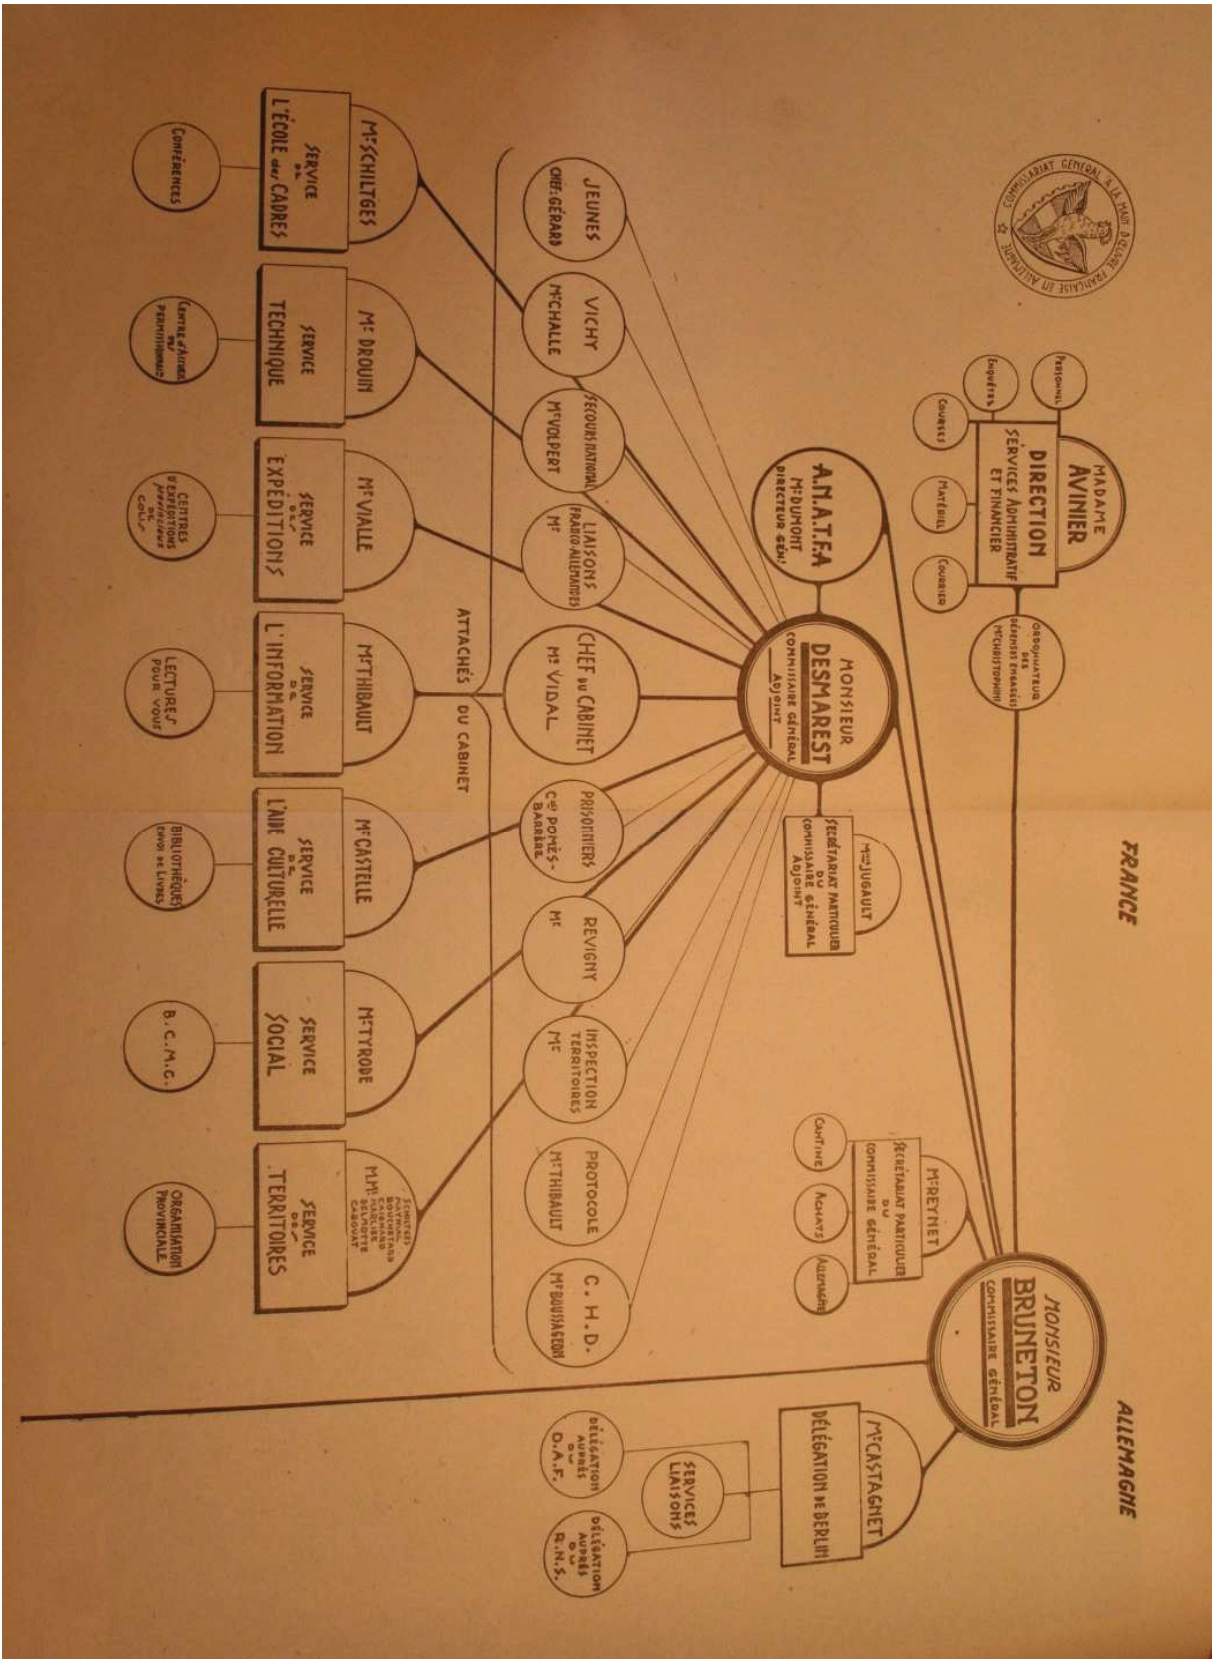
COMMISSARIAT GÉNÉRAL À LA MAIN D'ŒUVRE FRANÇAISE EN ALLEMAGNE

FRANCE

ALLEMAGNE

MONSIEUR BRUNETON COMMISSAIRE GÉNÉRAL

MONSIEUR DESMAREST COMMISSAIRE GÉNÉRAL ADJOINT

MADAME AVINIER
DIRECTION SERVICES ADMINISTRATIF ET FINANCIER

PERSONNEL
ENQUÊTES
COURSES
MATÉRIEL
COURRIER

ORDONNATEUR DES DÉPENSES ENGAGÉES M. CHRISTOPHINI

A.N.A.T.F.A M. DUMONT DIRECTEUR GÉNÉRAL

M. JUGAULT
SECRÉTARIAT PARTICULIER DU COMMISSAIRE GÉNÉRAL ADJOINT

M. REYNET
SECRÉTARIAT PARTICULIER DU COMMISSAIRE GÉNÉRAL
CANTINE
ACHATS
ALLEMAGNE

M. CASTAGNET
DÉLÉGATION DE BERLIN
SERVICES LIAISONS
DÉLÉGATION AUPRÈS DU D.A.F.
DÉLÉGATION AUPRÈS DU R.N.S.

JEUNES CHEF GÉRARD
VICHY M. CHALLE
SECOURS NATIONAL M. VOLPERT
LIAISONS FRANCO-ALLEMANDES M.
CHEF DU CABINET M. VIDAL
PRISONNIERS C. POMÈS-BARRÈRE
REVIGNY M.
INSPECTION TERRITOIRES M.
PROTOCOLE M. THIBAULT
C. H. D. M. BOUSSAGEON

ATTACHÉS DU CABINET

M. SCHILTGES
SERVICE DE L'ÉCOLE DES CADRES
CONFÉRENCES

M. DROUIN
SERVICE TECHNIQUE
CENTRE D'ACCUEIL DES PERMISSIONNAIRES

M. VIALLE
SERVICE DES EXPÉDITIONS
CENTRES D'EXPÉDITIONS PROVINCIAUX DE COLIS

M. THIBAULT
SERVICE DE L'INFORMATION
LECTURES POUR VOUS

M. CASTELLE
SERVICE DE L'AIDE CULTURELLE
BIBLIOTHÈQUES ENVOI DE LIVRES

M. TYRODE
SERVICE SOCIAL
B. C. M. G.

MM. SCHILTGES PAYMAL BOUCHARD CAILLARD MASLIER DELAPLACE CABOVAT
SERVICE DES TERRITOIRES
ORGANISATION PROVINCIALE